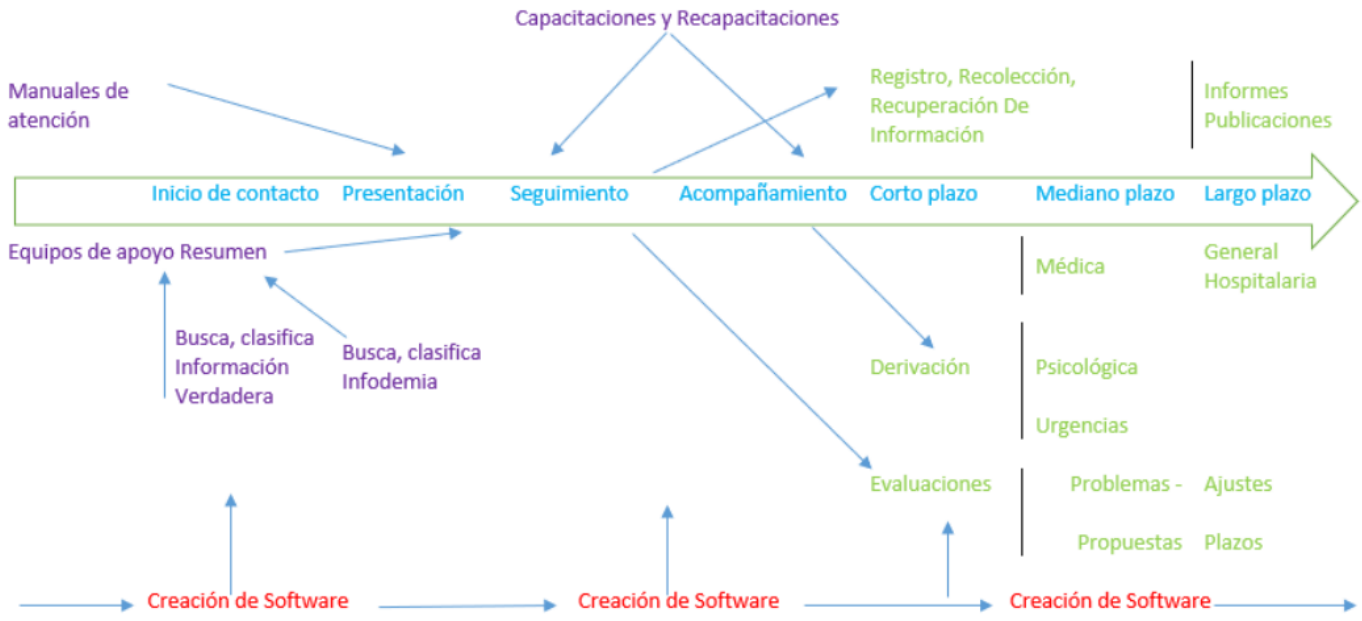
Capacitaciones y Recapacitaciones

Manuales de atención

Registro, Recolección, Recuperación De Información

Informes Publicaciones

Inicio de contacto Presentación Seguimiento Acompañamiento Corto plazo Mediano plazo Largo plazo

Equipos de apoyo Resumen

Médica

General Hospitalaria

Busca, clasifica Información Verdadera

Busca, clasifica Infodemia

Derivación

Psicológica

Urgencias

Evaluaciones

Problemas - Ajustes

Propuestas Plazos

Creación de Software Creación de Software Creación de Software